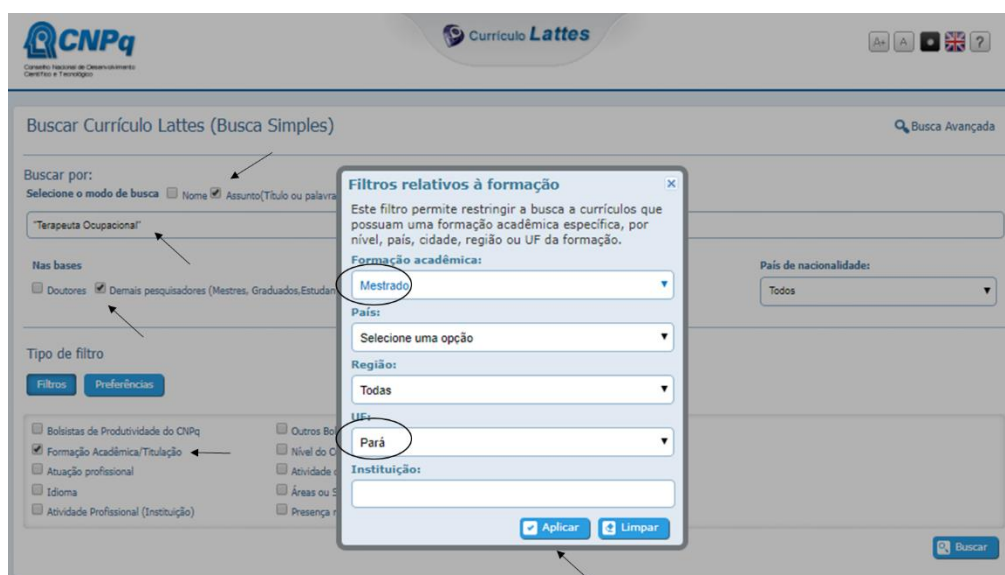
CNPq
Conselho Nacional de Desenvolvimento Científico e Tecnológico

Currículo Lattes

A+ A ?

Buscar Currículo Lattes (Busca Simples)

Busca Avançada

Buscar por:
Selecione o modo de busca Nome Assunto(Título ou palavra

"Terapeuta Ocupacional"

Nas bases
Doutores Demais pesquisadores (Mestres, Graduados,Estudan

País de nacionalidade:
Todos

Tipo de filtro
Filtros Preferências

Bolsistas de Produtividade do CNPq
Formação Acadêmica/Titulação
Atuação profissional
Idioma
Atividade Profissional (Instituição)

Outros Bo
Nível do C
Atividade
Áreas ou S
Presença

Buscar

Filtros relativos à formação
×
Este filtro permite restringir a busca a currículos que possuam uma formação acadêmica específica, por nível, país, cidade, região ou UF da formação.
Formação acadêmica:
Mestrado
País:
Selecione uma opção
Região:
Todas
UF:
Pará
Instituição:

Aplicar Limpar